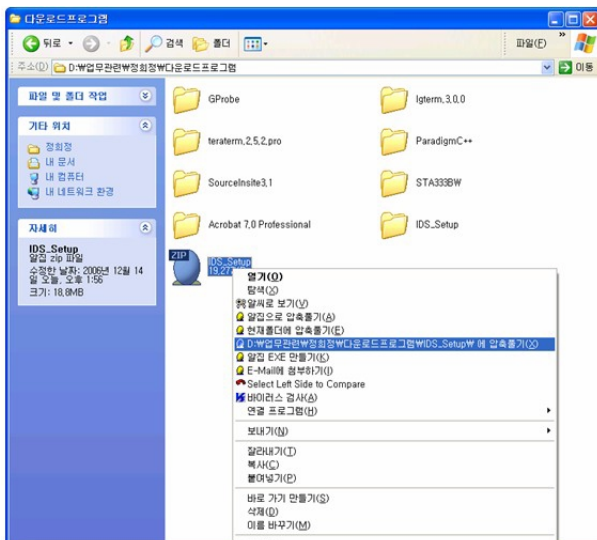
다운로드프로그램

뒤로 · 검색 폴더 파일(F)

주소(D) D:₩업무관련₩정희정₩다운로드프로그램 이동

파일 및 폴더 작업

기타 위치
정희정
내 문서
내 컴퓨터
내 네트워크 환경

자세히
IDS_Setup
알집 zip 파일
수정한 날짜: 2006년 12월 14일 오늘, 오후 1:56
크기: 18.8MB

GProbe
Igterm.3.0.0
teraterm.2.5.2.pro
ParadigmC++
SourceInsite3.1
STA333BW
Acrobat 7.0 Professional
IDS_Setup
ZIP
IDS_Setup
19,27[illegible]

열기(O)
탐색(X)
알씨로 보기(V)
알집으로 압축풀기(A)
현재폴더에 압축풀기(E)
D:₩업무관련₩정희정₩다운로드프로그램₩IDS_Setup₩ 에 압축풀기(X)
알집 EXE 만들기(X)
E-Mail에 첨부하기(I)
Select Left Side to Compare
바이러스 검사(A)
연결 프로그램(H)
보내기(N)
잘라내기(T)
복사(C)
붙여넣기(P)
바로 가기 만들기(S)
삭제(D)
이름 바꾸기(M)